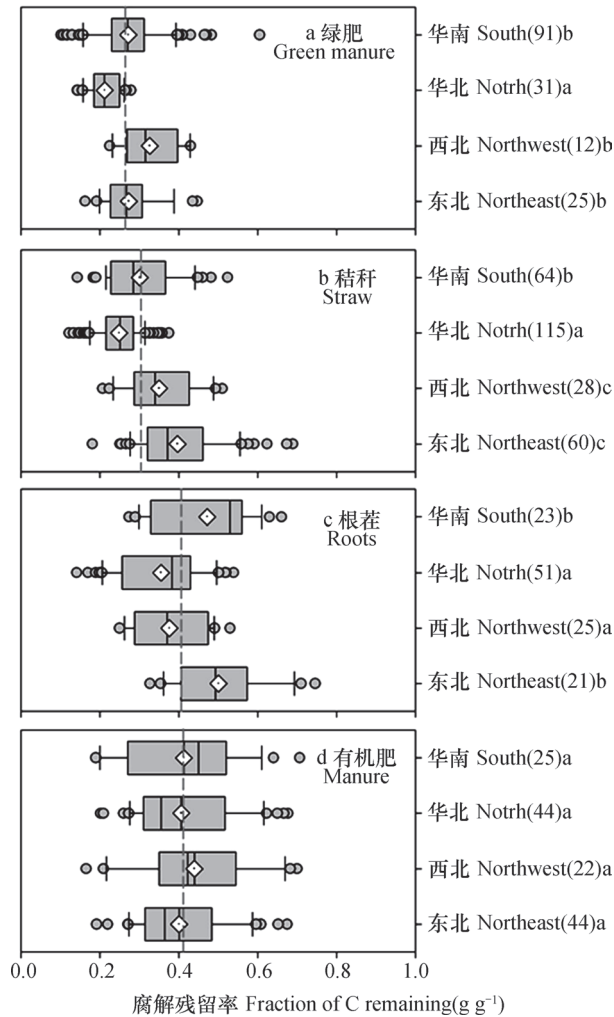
a 绿肥
Green manure

华南 South(91)b
华北 Notrh(31)a
西北 Northwest(12)b
东北 Northeast(25)b

b 秸秆
Straw

华南 South(64)b
华北 Notrh(115)a
西北 Northwest(28)c
东北 Northeast(60)c

c 根茬
Roots

华南 South(23)b
华北 Notrh(51)a
西北 Northwest(25)a
东北 Northeast(21)b

d 有机肥
Manure

华南 South(25)a
华北 Notrh(44)a
西北 Northwest(22)a
东北 Northeast(44)a

0.0 0.2 0.4 0.6 0.8 1.0

腐解残留率 Fraction of C remaining(g $g^{-1}$)